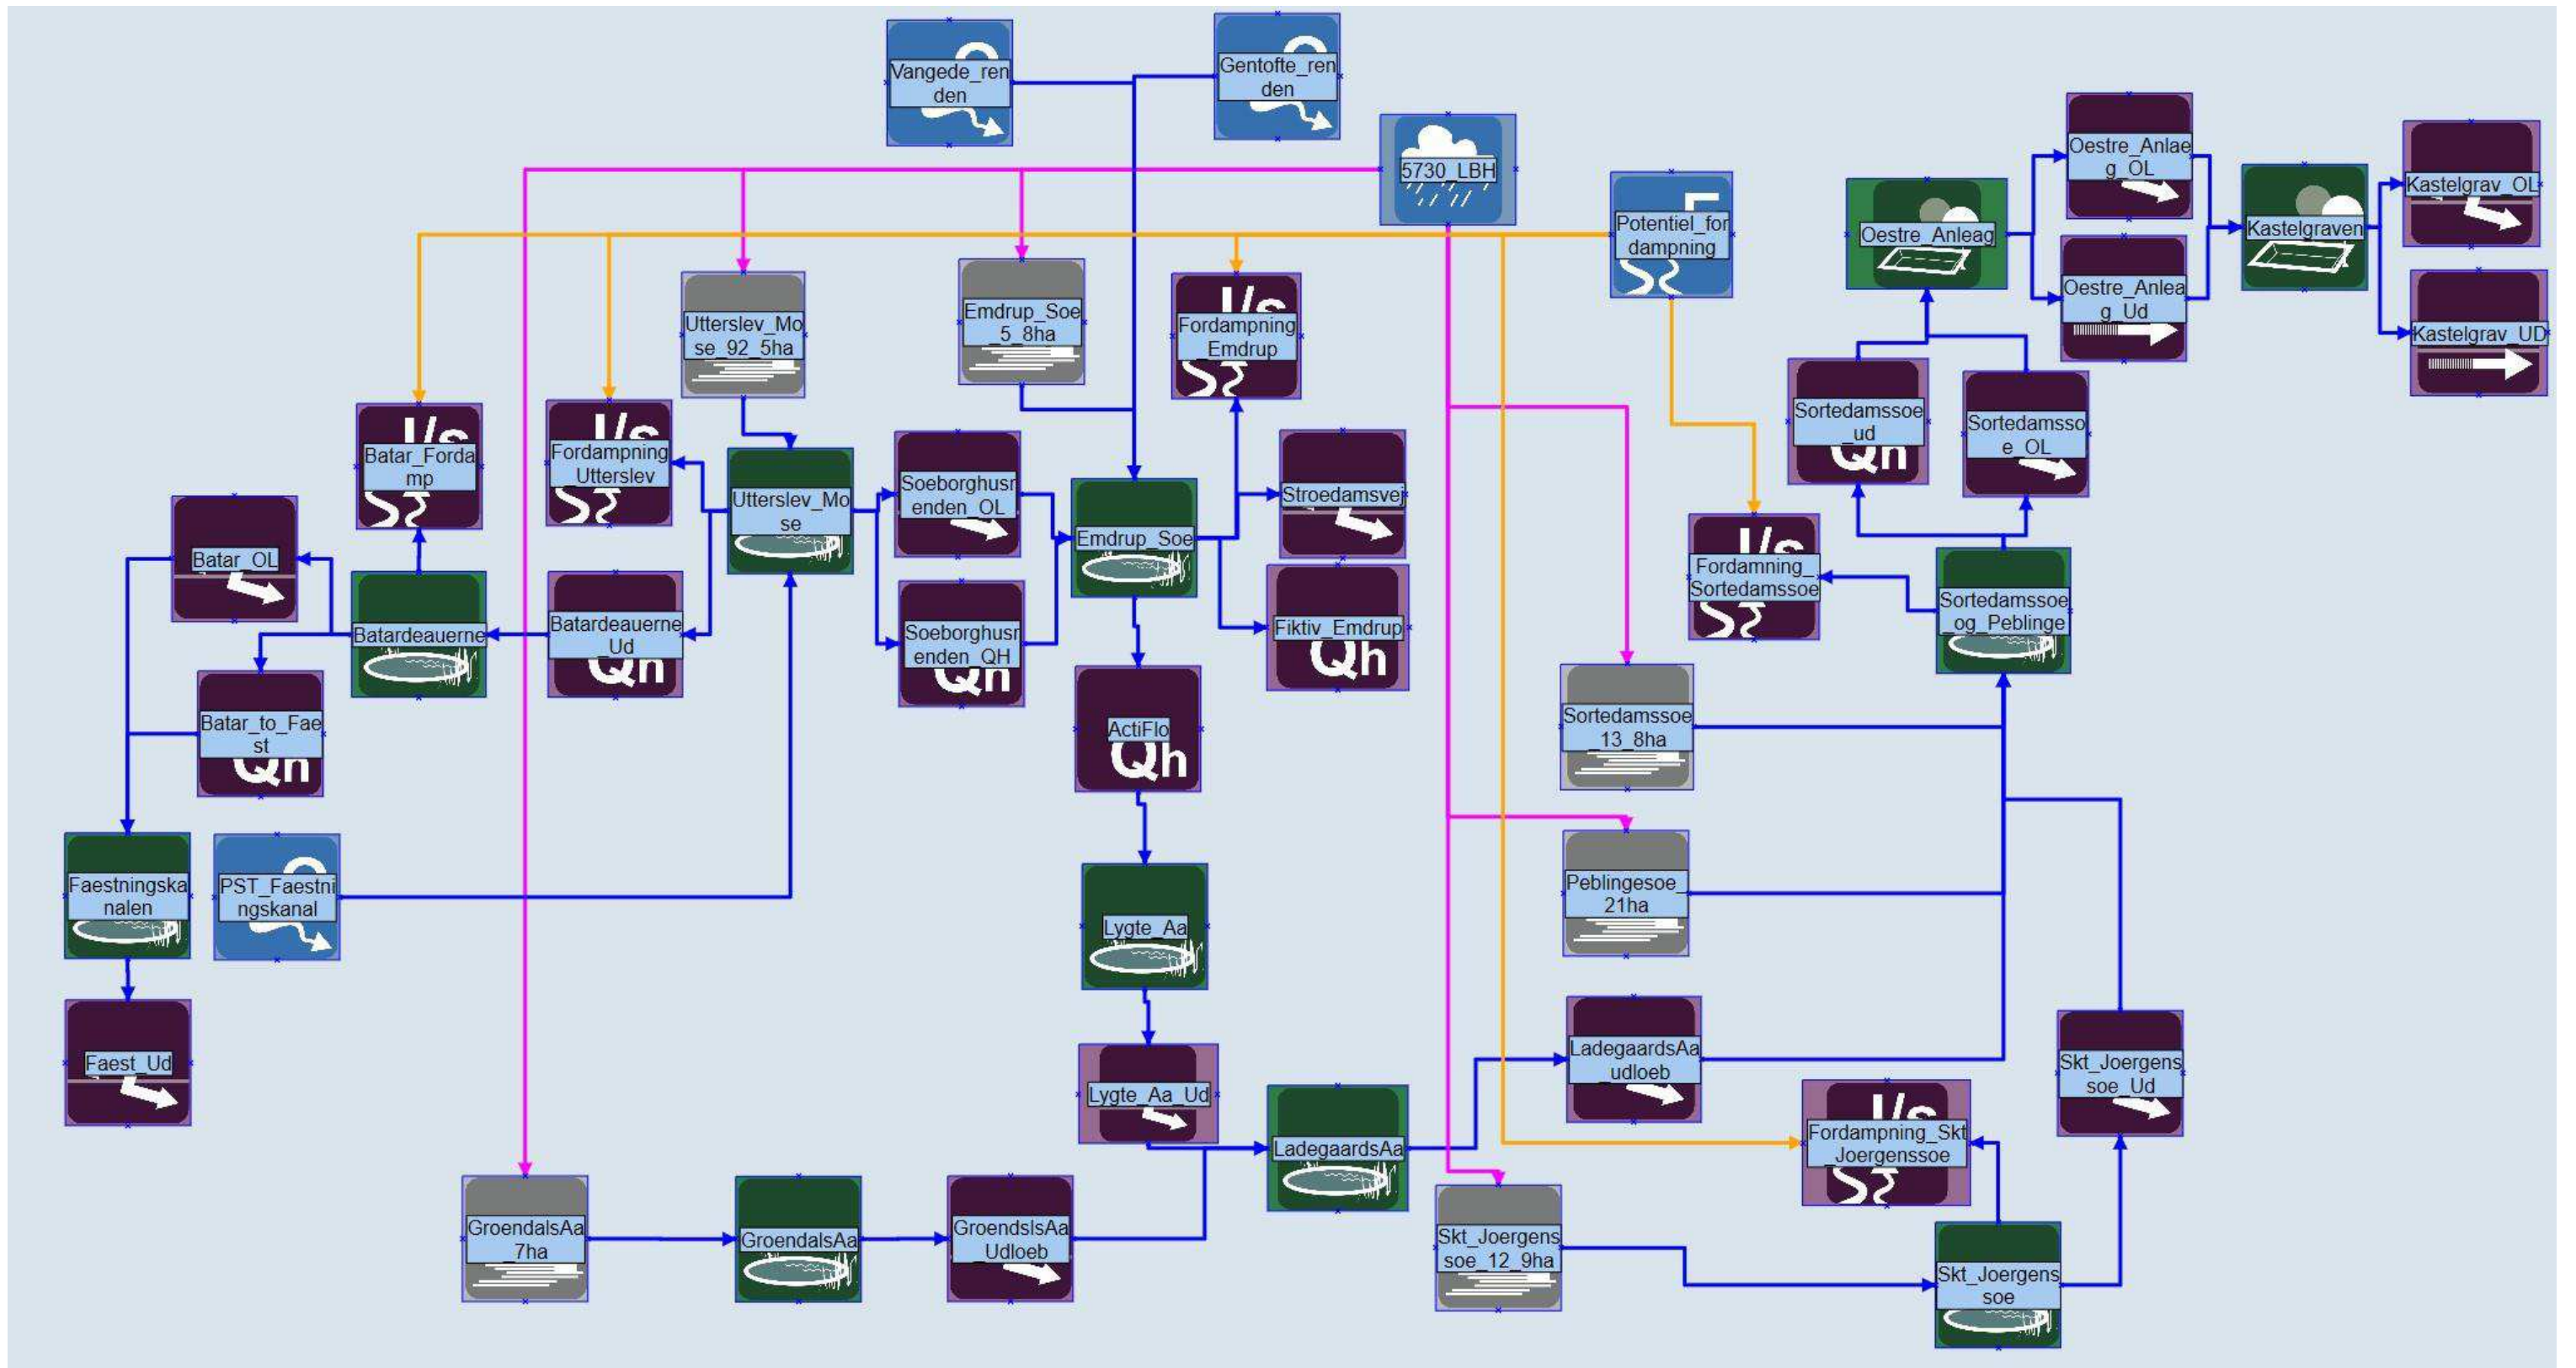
Vangede_renden

Gentofte_renden

5730_LBH

Potentiel_fordampning

Oestre_Anleag

Oestre_Anlaeg_OL

Oestre_Anleag_Ud

Kastelgraven

Kastelgrav_OL

Kastelgrav_UD

Utterslev_Mose_92_5ha

Emdrup_Soe_5_8ha

Fordampning Emdrup

Batar_Fordamp

Fordampning Utterslev

Utterslev_Mose

Soeborghusrenden_OL

Emdrup_Soe

Stroedamsvej

Sortedamssoe_ud

Sortedamssoe_OL

Batar_OL

Batardeauerne

Batardeauerne Ud

Soeborghusrenden_QH

Fiktiv_Emdrup

Fordamning_Sortedamssoe

Sortedamssoe_og_Peblinge

Batar_to_Faest

ActiFlo

Sortedamssoe_13_8ha

Faestningskanalen

PST_Faestningskanal

Lygte_Aa

Peblingesoe_21ha

Faest_Ud

Lygte_Aa_Ud

LadegaardsAa

LadegaardsAa udloeb

Fordampning_Skt Joergenssoe

Skt_Joergenssoe_Ud

GroendalsAa_7ha

GroendalsAa

GroendslsAa Udloeb

Skt_Joergenssoe_12_9ha

Skt_Joergenssoe